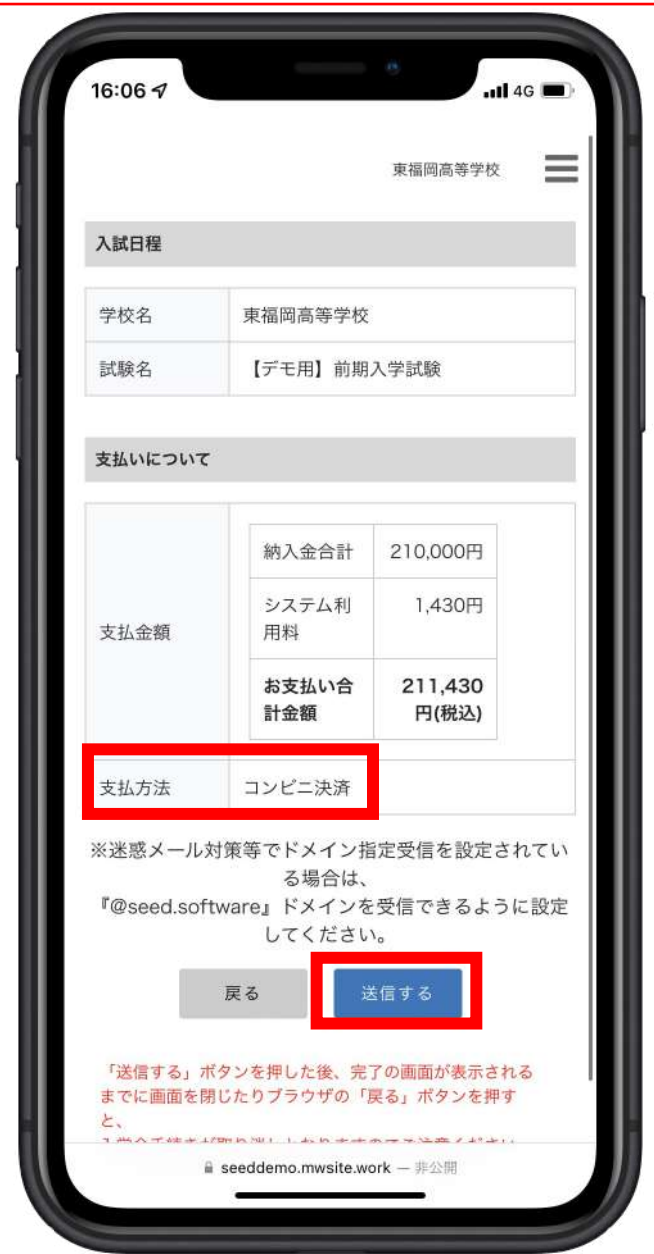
16:06

4G

東福岡高等学校

入試日程

| 学校名 | 東福岡高等学校 |
|---|---|
| 試験名 | 【デモ用】前期入学試験 |

支払いについて

| 支払金額 | 納入金合計 210,000円 / システム利用料 1,430円 / お支払い合計金額 211,430円(税込) |
|---|---|
| 支払方法 | コンビニ決済 |

| 納入金合計 | 210,000円 |
|---|---|
| システム利用料 | 1,430円 |
| お支払い合計金額 | 211,430円(税込) |

※迷惑メール対策等でドメイン指定受信を設定されている場合は、『@seed.software』ドメインを受信できるように設定してください。

戻る

送信する

「送信する」ボタンを押した後、完了の画面が表示されるまでに画面を閉じたりブラウザの「戻る」ボタンを押すと、

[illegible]

seeddemo.mwsite.work — 非公開